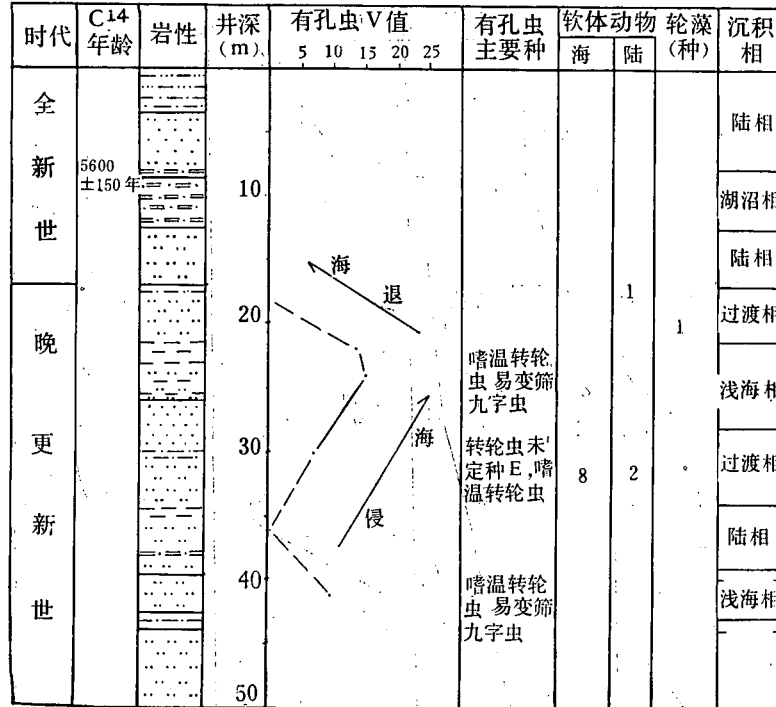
| 时代 | $C^{14}$ 年龄 | 岩性 | 井深 (m) | 有孔虫V值 5 10 15 20 25 | 有孔虫主要种 | 软体动物 海 | 软体动物 陆 | 轮藻 (种) | 沉积相 |
|---|---|---|---|---|---|---|---|---|---|
| 全新世 | 5600 ±150 年 | | 10 | 海 退 | | | 1 | | 陆相 湖沼相 陆相 |
| 晚更新世 | | | 20 30 40 50 | 海 侵 | 嗜温转轮虫 易变筛九字虫 转轮虫未定种E，嗜温转轮虫 嗜温转轮虫 易变筛九字虫 | 8 | 2 | 1 | 过渡相 浅海相 过渡相 陆相 浅海相 |